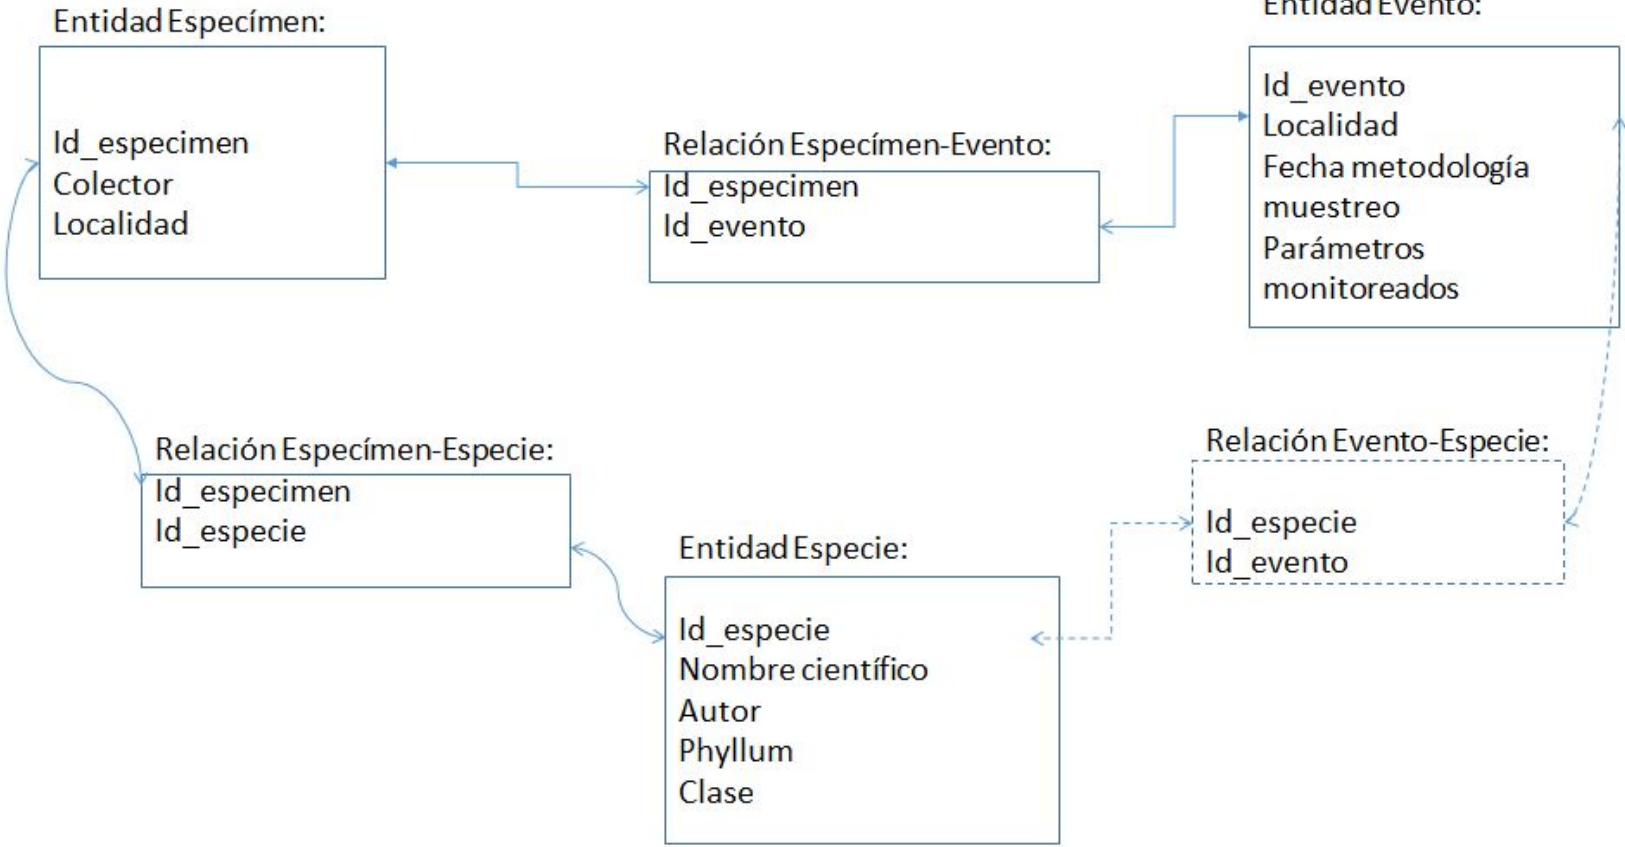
Entidad Especímen:

Id_especimen
Colector
Localidad

Relación Especímen-Evento:

Id_especimen
Id_evento

Entidad Evento:

Id_evento
Localidad
Fecha metodología
muestreo
Parámetros
monitoreados

Relación Especímen-Especie:

Id_especimen
Id_especie

Entidad Especie:

Id_especie
Nombre científico
Autor
Phyllum
Clase

Relación Evento-Especie:

Id_especie
Id_evento